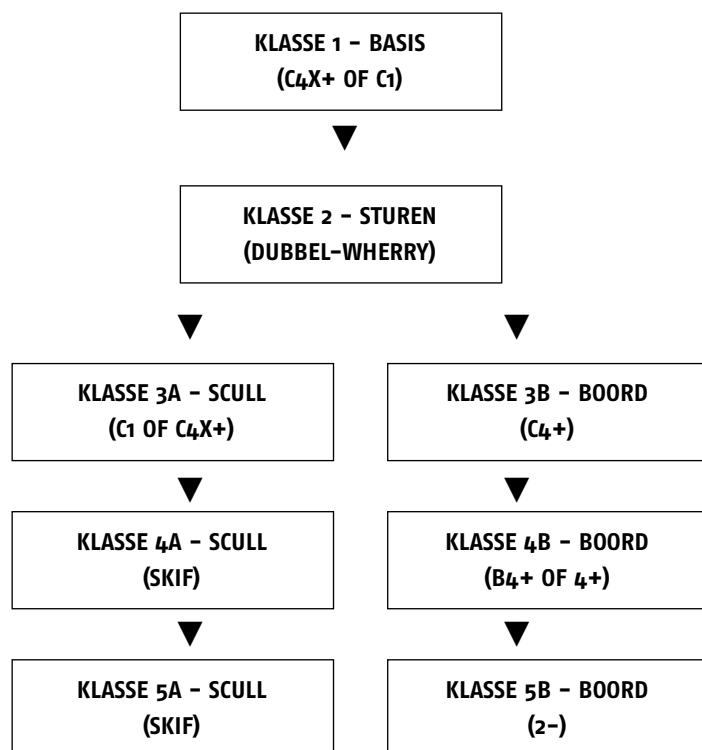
KLASSE 1 - BASIS
(C4X+ OF C1)

KLASSE 2 - STUREN
(DUBBEL-WHERRY)

KLASSE 3A - SCULL
(C1 OF C4X+)

KLASSE 4A - SCULL
(SKIF)

KLASSE 5A - SCULL
(SKIF)

KLASSE 3B - BOORD
(C4+)

KLASSE 4B - BOORD
(B4+ OF 4+)

KLASSE 5B - BOORD
(2-)